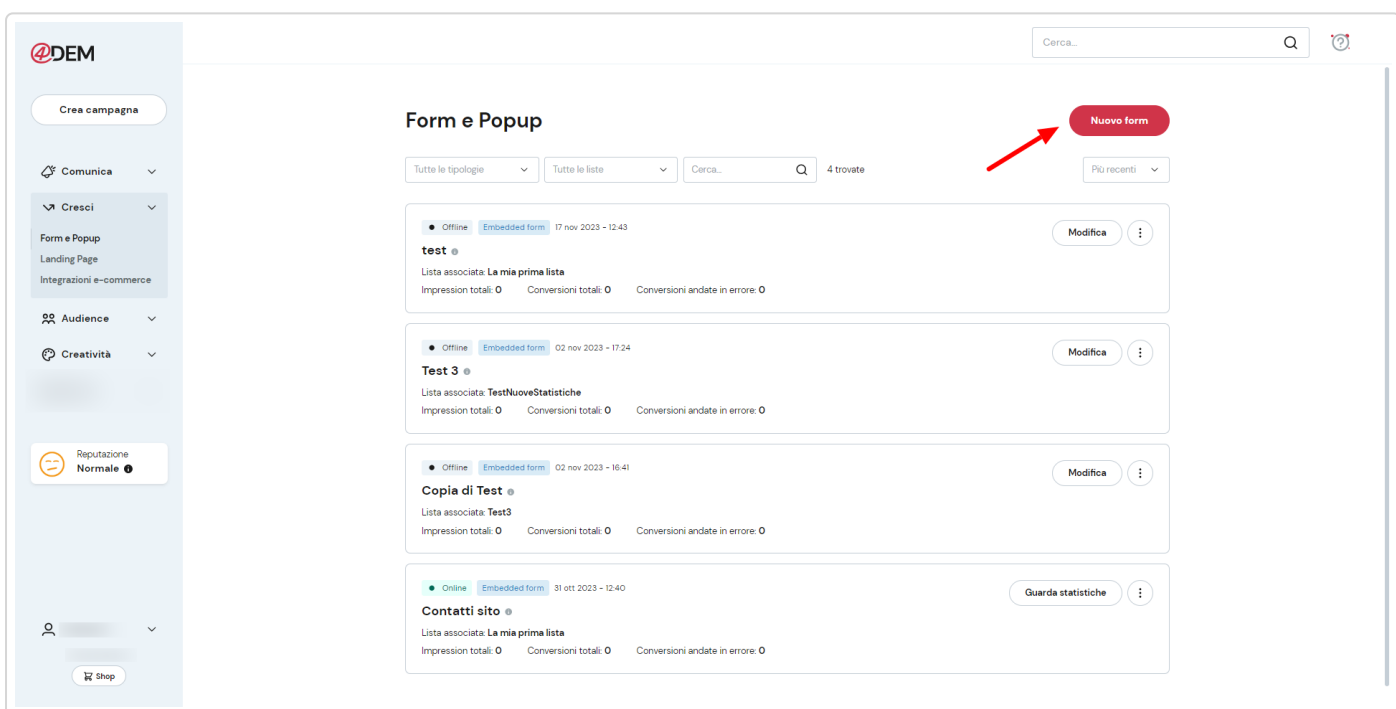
4DEM

Crea campagna

Comunica

Cresci

Form e Popup
Landing Page
Integrazioni e-commerce

Audience

Creatività

Reputazione
Normale

Shop

Cerca...

Form e Popup

Nuovo form

Tutte le tipologie
Tutte le liste
Cerca...
4 trovate
Più recenti

Offline Embedded form 17 nov 2023 - 12:43
test
Lista associata: La mia prima lista
Impression totali: 0 Conversioni totali: 0 Conversioni andate in errore: 0
Modifica

Offline Embedded form 02 nov 2023 - 17:24
Test 3
Lista associata: TestNuoveStatistiche
Impression totali: 0 Conversioni totali: 0 Conversioni andate in errore: 0
Modifica

Offline Embedded form 02 nov 2023 - 16:41
Copia di Test
Lista associata: Test3
Impression totali: 0 Conversioni totali: 0 Conversioni andate in errore: 0
Modifica

Online Embedded form 31 ott 2023 - 12:40
Contatti sito
Lista associata: La mia prima lista
Impression totali: 0 Conversioni totali: 0 Conversioni andate in errore: 0
Guarda statistiche